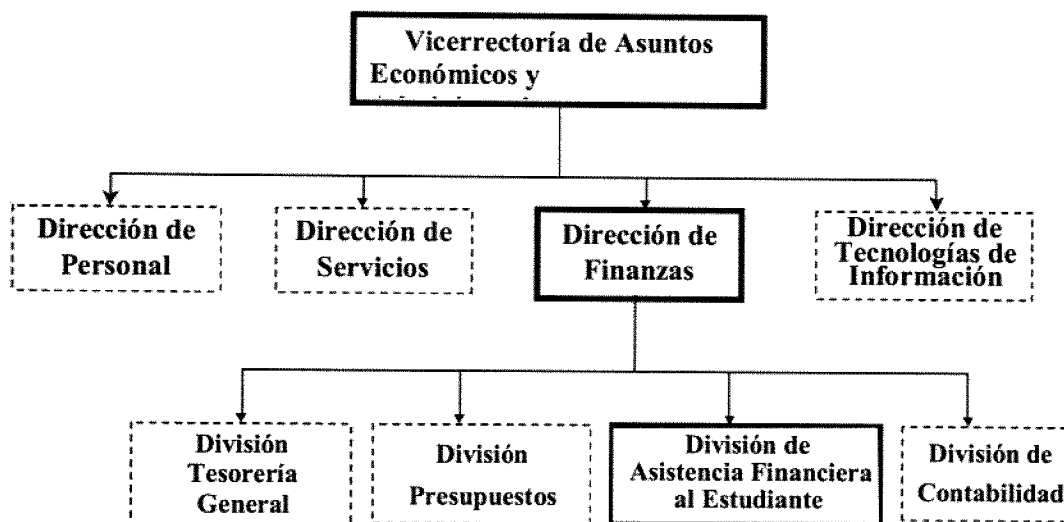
Vicerrectoría de Asuntos Económicos y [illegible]

Dirección de Personal

Dirección de Servicios

Dirección de Finanzas

Dirección de Tecnologías de Información

División Tesorería General

División Presupuestos

División de Asistencia Financiera al Estudiante

División de Contabilidad